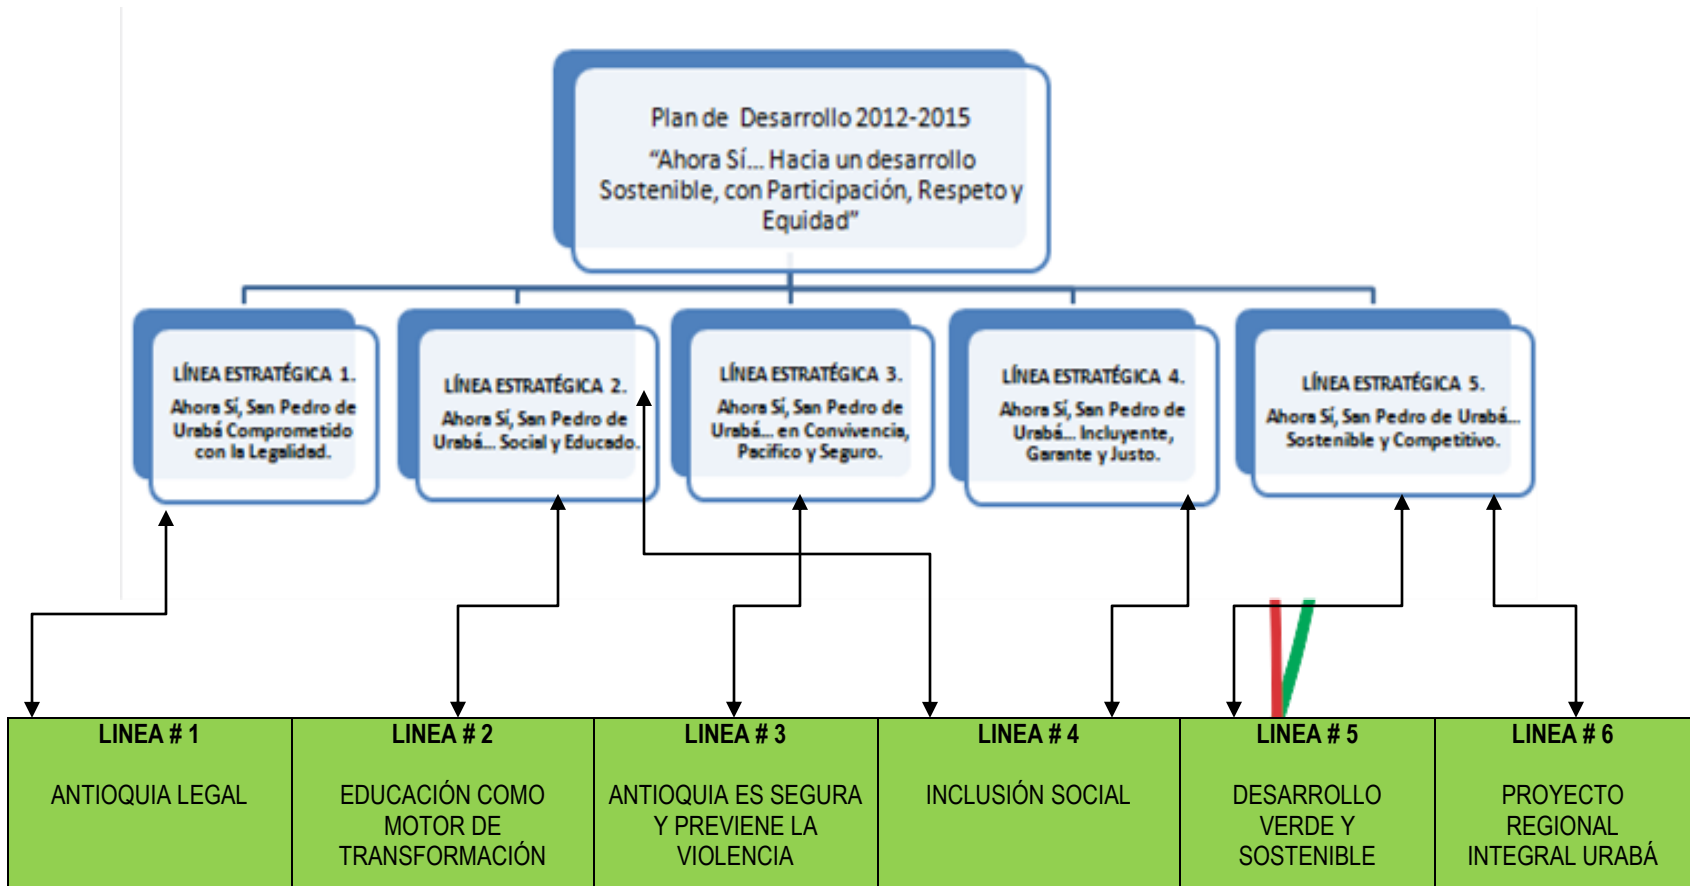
Plan de Desarrollo 2012-2015
"Ahora Sí... Hacia un desarrollo Sostenible, con Participación, Respeto y Equidad"

LÍNEA ESTRATÉGICA 1.
Ahora Sí, San Pedro de Urabá Comprometido con la Legalidad.

LÍNEA ESTRATÉGICA 2.
Ahora Sí, San Pedro de Urabá... Social y Educado.

LÍNEA ESTRATÉGICA 3.
Ahora Sí, San Pedro de Urabá... en Convivencia, Pacífico y Seguro.

LÍNEA ESTRATÉGICA 4.
Ahora Sí, San Pedro de Urabá... Incluyente, Garante y Justo.

LÍNEA ESTRATÉGICA 5.
Ahora Sí, San Pedro de Urabá... Sostenible y Competitivo.

| LINEA # 1<br><br>ANTIOQUIA LEGAL | LINEA # 2<br><br>EDUCACIÓN COMO MOTOR DE TRANSFORMACIÓN | LINEA # 3<br><br>ANTIOQUIA ES SEGURA Y PREVIENE LA VIOLENCIA | LINEA # 4<br><br>INCLUSIÓN SOCIAL | LINEA # 5<br><br>DESARROLLO VERDE Y SOSTENIBLE | LINEA # 6<br><br>PROYECTO REGIONAL INTEGRAL URABÁ |